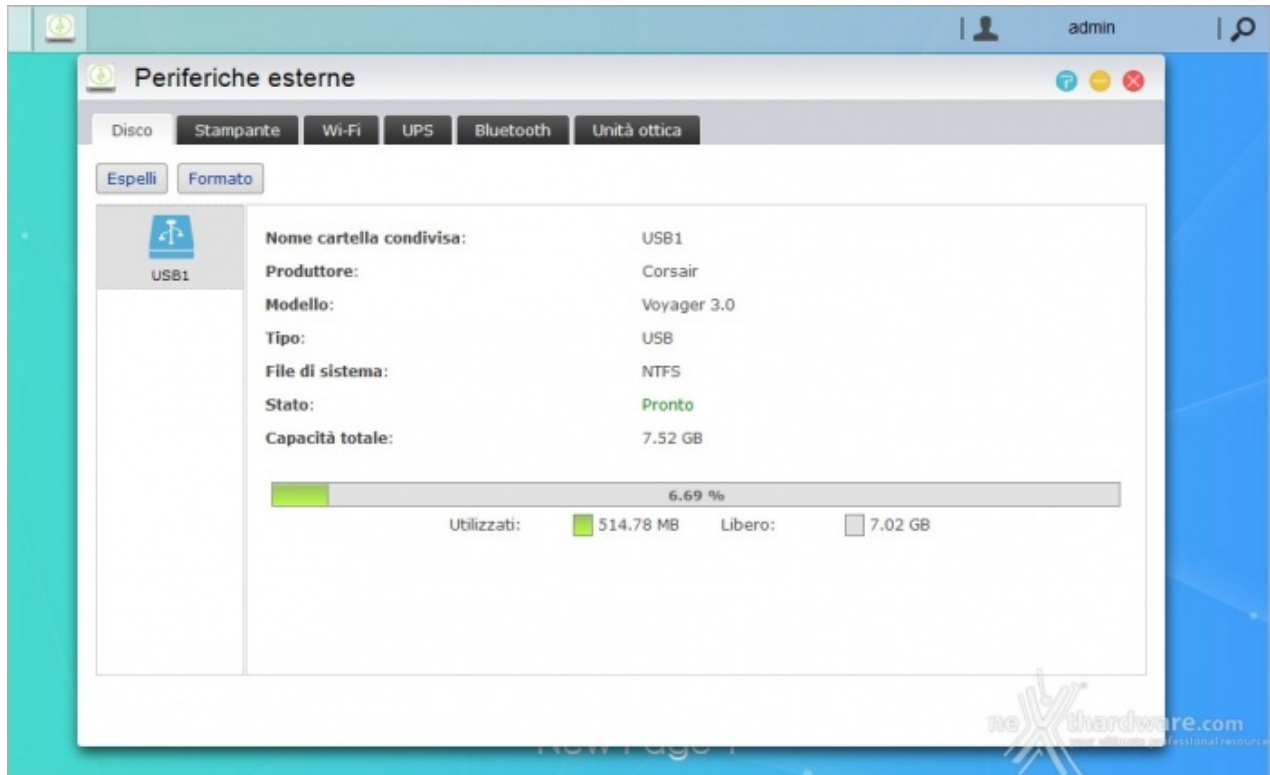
admin

Periferiche esterne

Disco | Stampante | Wi-Fi | UPS | Bluetooth | Unità ottica

Espelli | Formato

USB1

Nome cartella condivisa: USB1
Produttore: Corsair
Modello: Voyager 3.0
Tipo: USB
File di sistema: NTFS
Stato: Pronto
Capacità totale: 7.52 GB

6.69 %

Utilizzati: 514.78 MB Libero: 7.02 GB

nexthardware.com
your ultimate professional resource

New Page 1